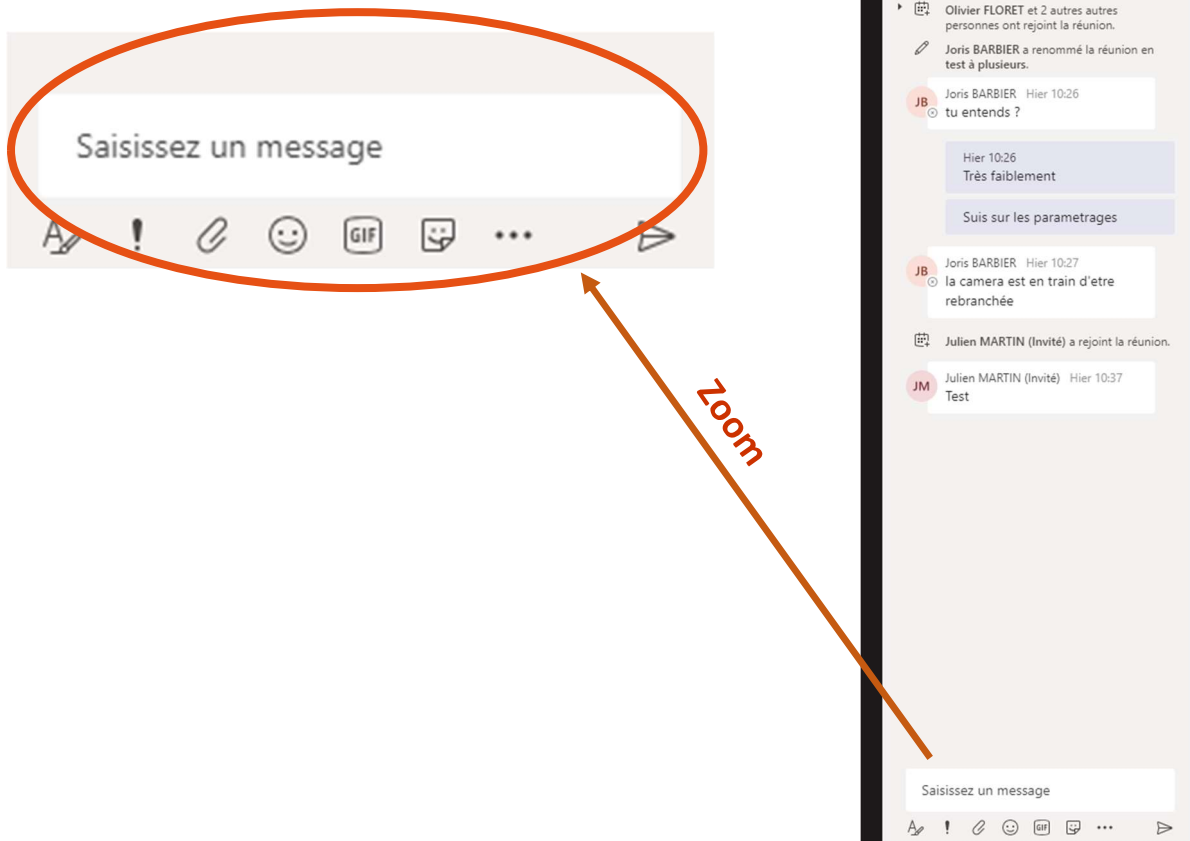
Saisissez un message

!

GIF

•••

Zoom

Olivier FLORET et 2 autres autres personnes ont rejoint la réunion.

Joris BARBIER a renommé la réunion en test à plusieurs.

JB

Joris BARBIER Hier 10:26
tu entends ?

Hier 10:26
Très faiblement

Suis sur les parametrages

JB

Joris BARBIER Hier 10:27
la camera est en train d'etre rebranchée

Julien MARTIN (Invité) a rejoint la réunion.

JM

Julien MARTIN (Invité) Hier 10:37
Test

Saisissez un message

!

GIF

•••